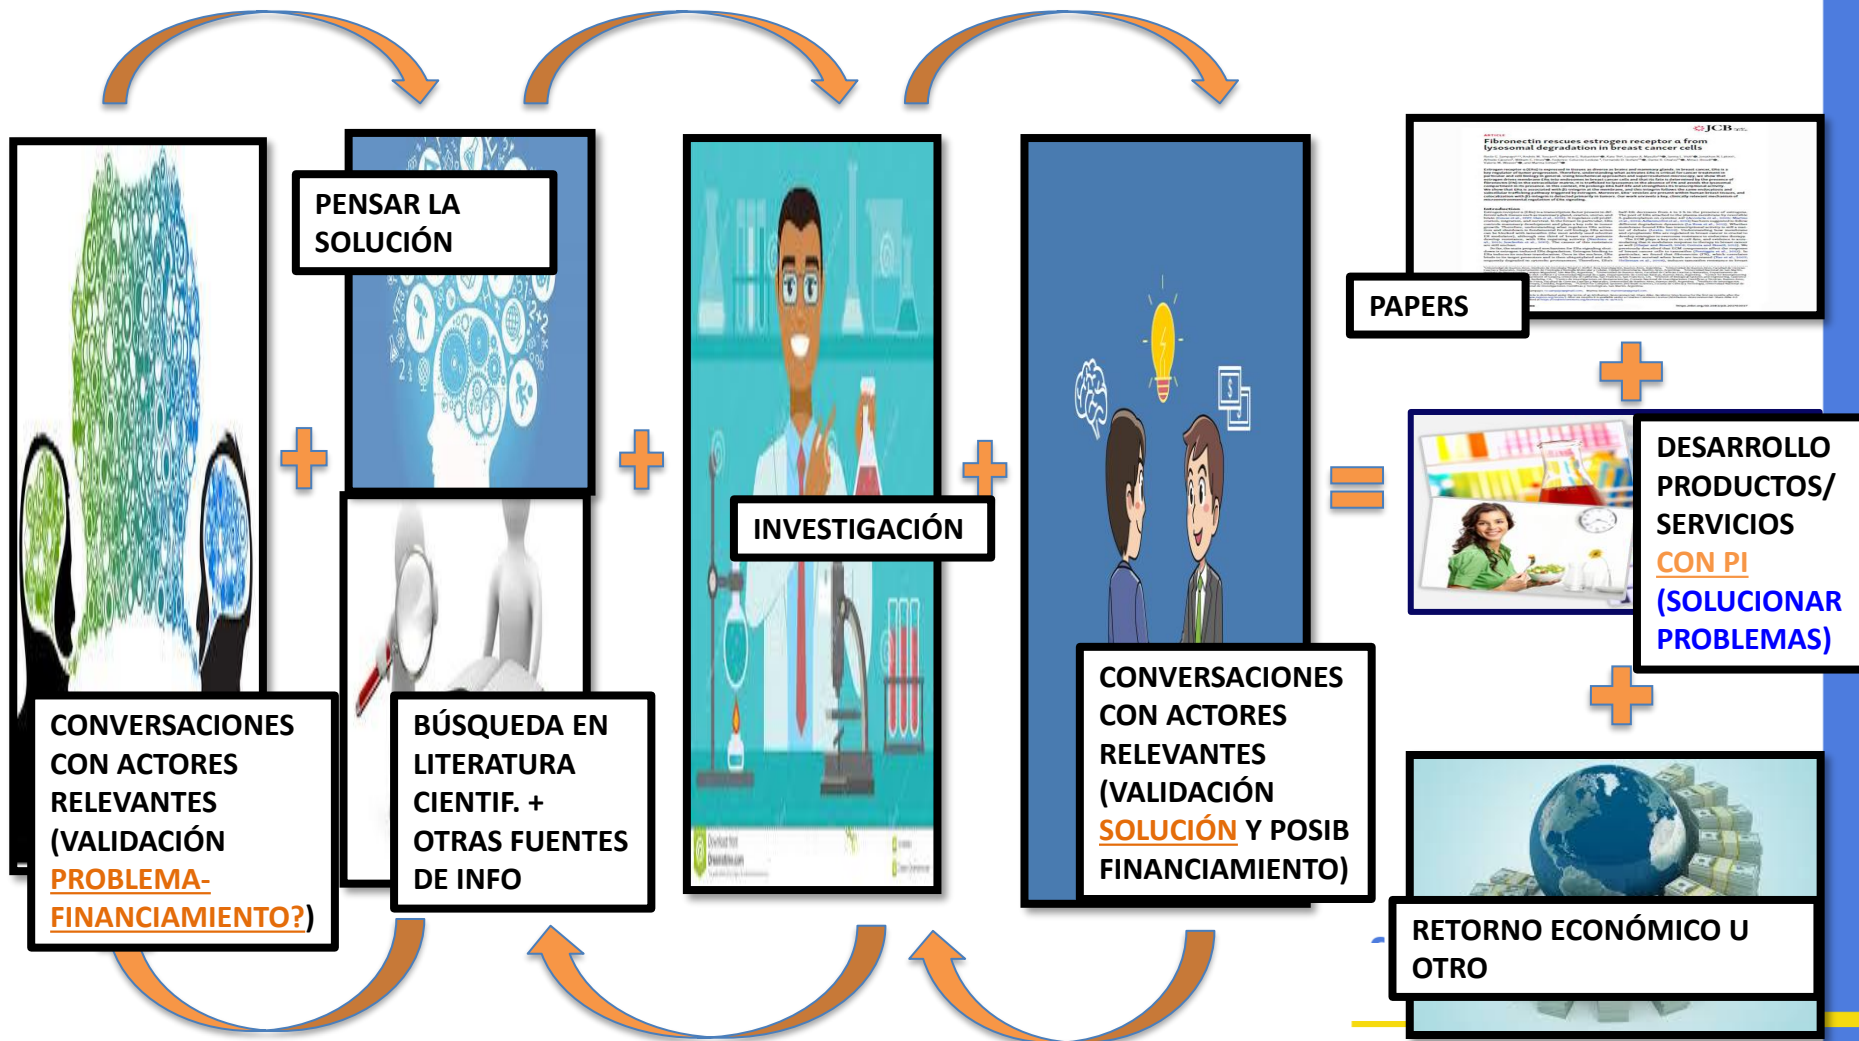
PENSAR LA SOLUCIÓN

CONVERSACIONES CON ACTORES RELEVANTES (VALIDACIÓN PROBLEMA-FINANCIAMIENTO?)

BÚSQUEDA EN LITERATURA CIENTIF. + OTRAS FUENTES DE INFO

INVESTIGACIÓN

CONVERSACIONES CON ACTORES RELEVANTES (VALIDACIÓN SOLUCIÓN Y POSIB FINANCIAMIENTO)

=

Fibronectin rescues estrogen receptor α from lysosomal degradation in breast cancer cells

JCB

PAPERS

+

DESARROLLO PRODUCTOS/ SERVICIOS CON PI (SOLUCIONAR PROBLEMAS)

+

RETORNO ECONÓMICO U OTRO